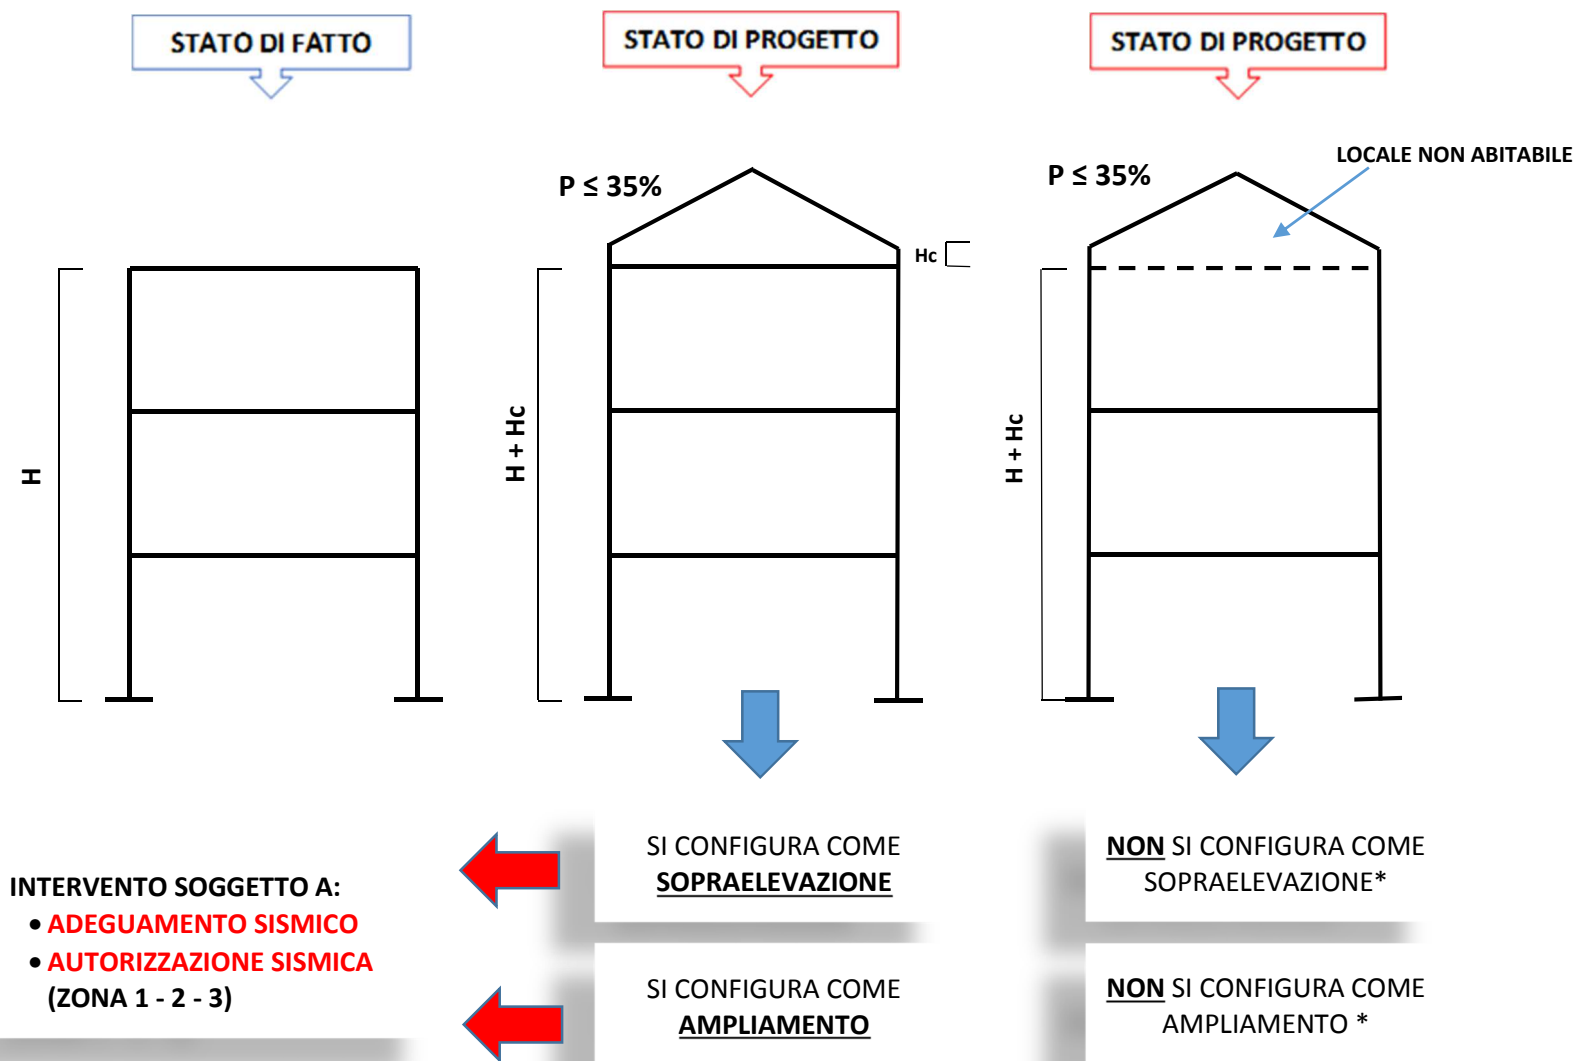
STATO DI FATTO

STATO DI PROGETTO

STATO DI PROGETTO

$P \leq 35\%$

$P \leq 35\%$

LOCALE NON ABITABILE

Hc

H

H + Hc

H + Hc

SI CONFIGURA COME
SOPRAELEVAZIONE

NON SI CONFIGURA COME
SOPRAELEVAZIONE*

INTERVENTO SOGGETTO A:
• ADEGUAMENTO SISMICO
• AUTORIZZAZIONE SISMICA
(ZONA 1 - 2 - 3)

SI CONFIGURA COME
AMPLIAMENTO

NON SI CONFIGURA COME
AMPLIAMENTO *